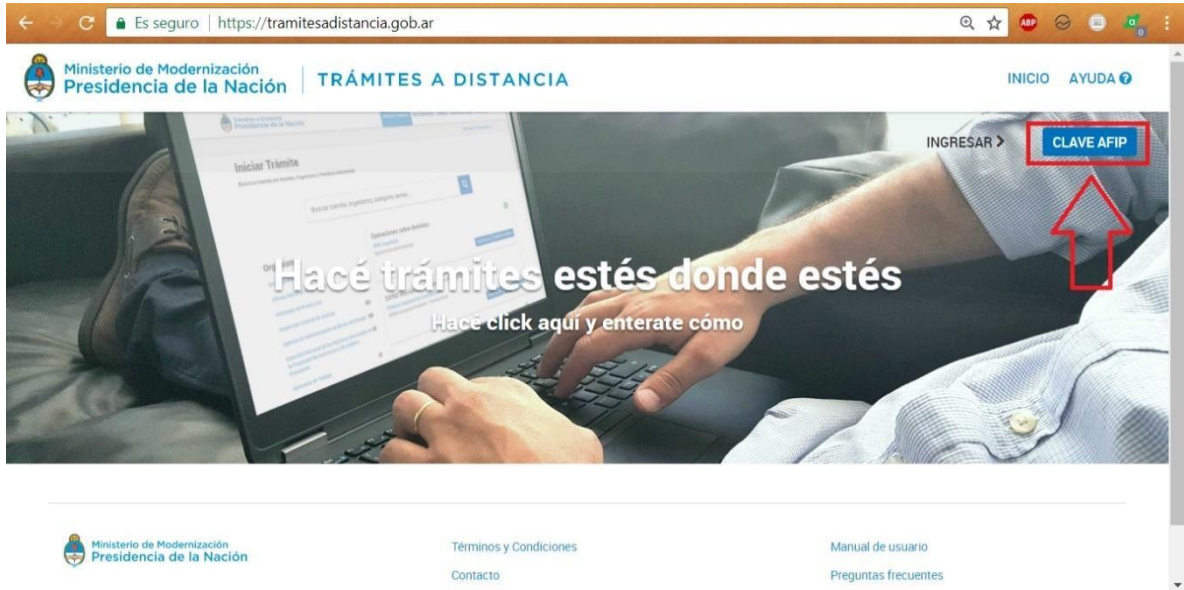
Es seguro | https://tramitesadistancia.gob.ar

ABP

Ministerio de Modernización
Presidencia de la Nación

TRÁMITES A DISTANCIA

INICIO AYUDA

INGRESAR > CLAVE AFIP

Iniciar Trámite

Hacé trámites estés donde estés

Hacé click aquí y enterate cómo

Ministerio de Modernización
Presidencia de la Nación

Términos y Condiciones

Contacto

Manual de usuario

Preguntas frecuentes